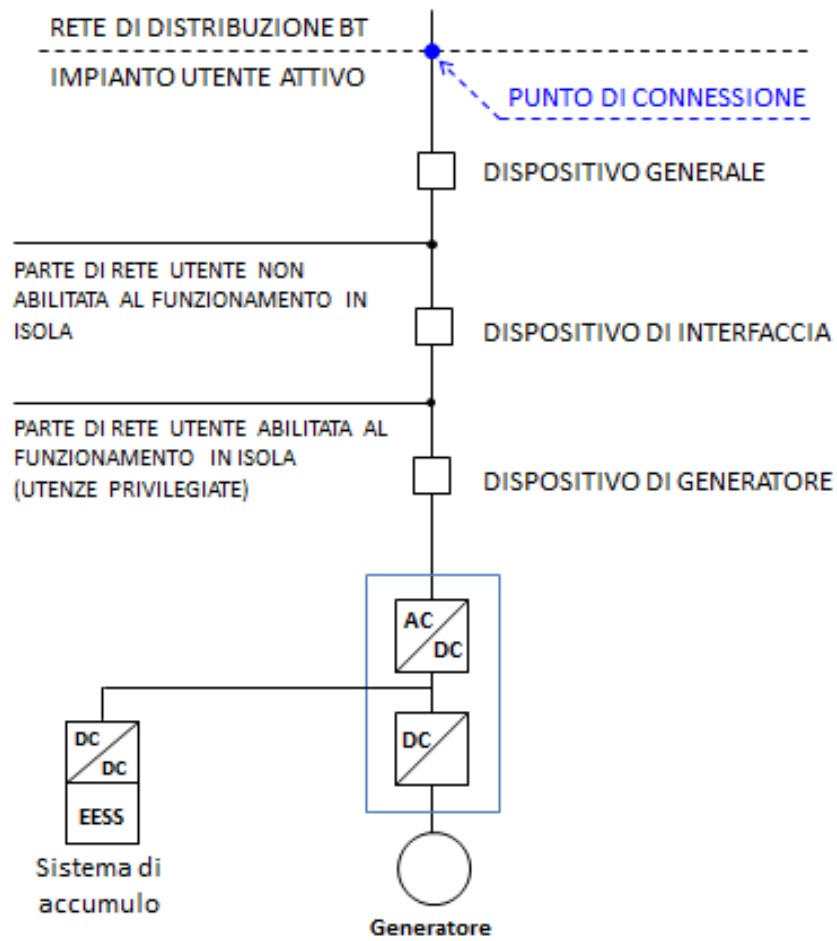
RETE DI DISTRIBUZIONE BT

IMPIANTO UTENTE ATTIVO

PUNTO DI CONNESSIONE

DISPOSITIVO GENERALE

PARTE DI RETE UTENTE NON ABILITATA AL FUNZIONAMENTO IN ISOLA

DISPOSITIVO DI INTERFACCIA

PARTE DI RETE UTENTE ABILITATA AL FUNZIONAMENTO IN ISOLA (UTENZE PRIVILEGIATE)

DISPOSITIVO DI GENERATORE

AC
DC

DC

DC
DC

EESS

Sistema di accumulo

Generatore